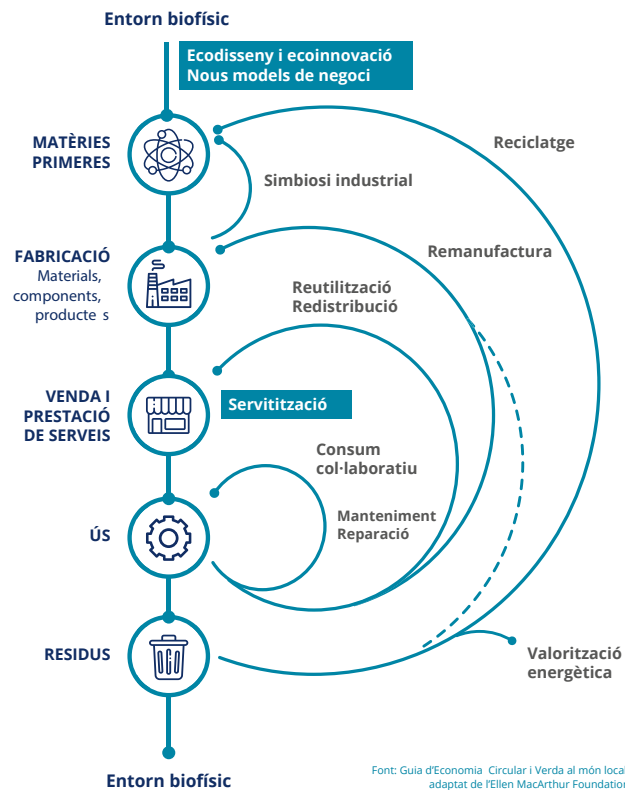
Entorn biofísic

Ecodisseny i ecoinnovació
Nous models de negoci

MATÈRIES PRIMERES

Reciclatge

Simbiosi industrial

FABRICACIÓ
Materials, components, producte s

Remanufactura

Reutilització
Redistribució

VENDA I PRESTACIÓ DE SERVEIS

Servitització

Consum col·laboratiu

ÚS

Manteniment
Reparació

RESIDUS

Valorització energètica

Entorn biofísic

Font: Guia d'Economia Circular i Verda al món loca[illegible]
adaptat de l'Ellen MacArthur Foundatio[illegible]